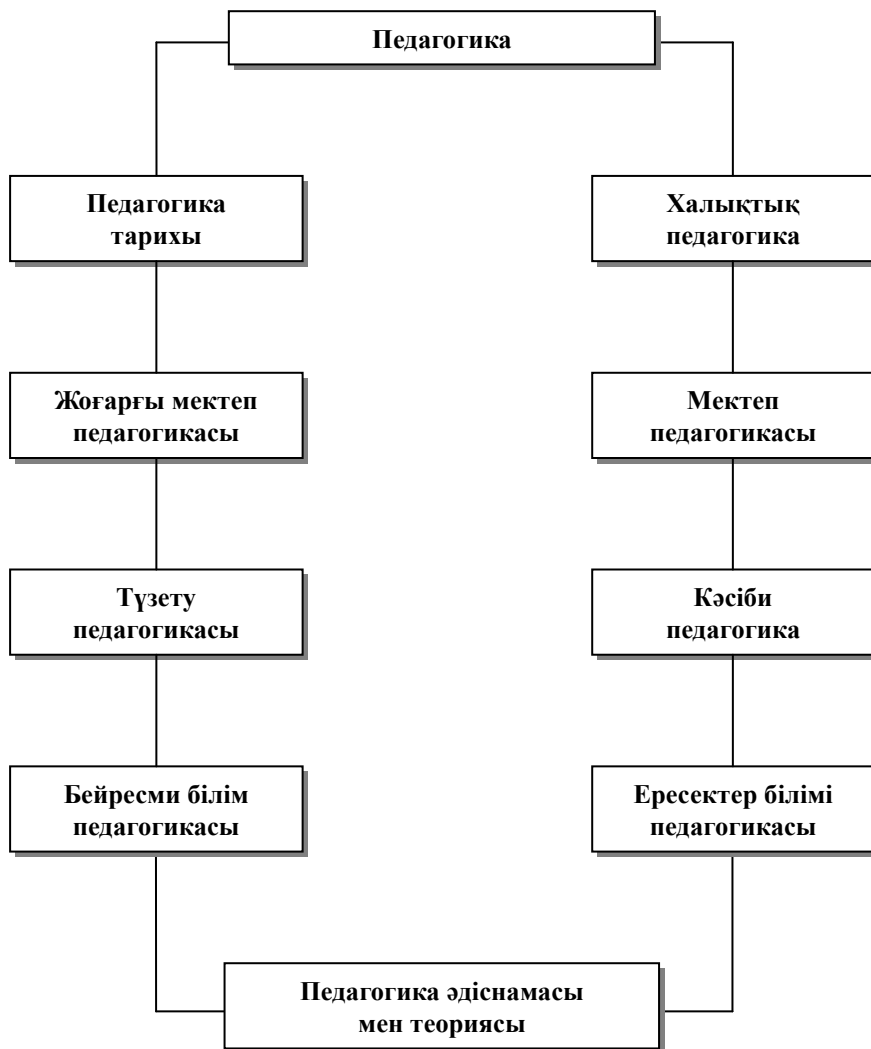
Педагогика

Педагогика тарихы

Халықтық педагогика

Жоғарғы мектеп педагогикасы

Мектеп педагогикасы

Түзету педагогикасы

Кәсіби педагогика

Бейресми білім педагогикасы

Ересектер білімі педагогикасы

Педагогика әдіснамасы мен теориясы